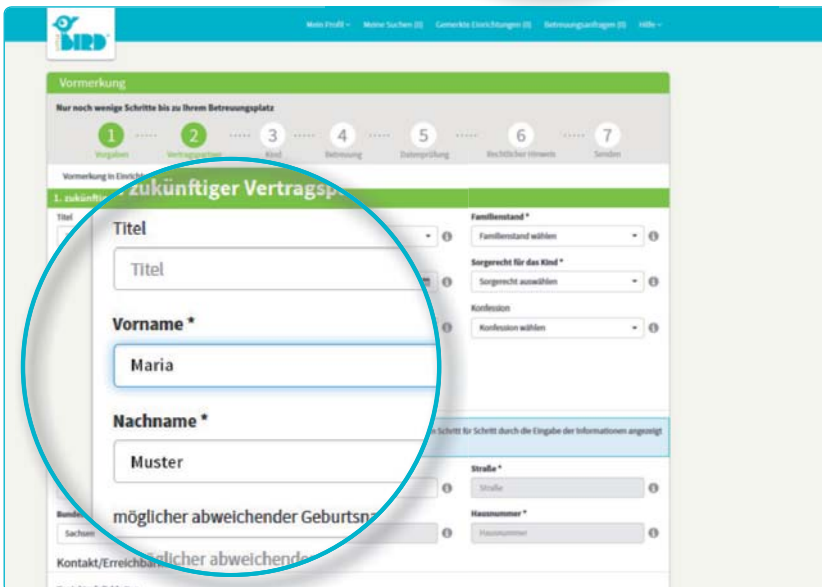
BIRD

Mein Profil ▾ Meine Suchen (0) Gemerkte Einrichtungen (0) Betreuungsanfragen (0) Hilfe ▾

Vormerkung

Nur noch wenige Schritte bis zu Ihrem Betreuungsplatz

1 Vorgaben
2 Vertragspartner
3 Kind
4 Betreuung
5 Datenprüfung
6 Rechtlicher Hinweis
7 Senden

Vormerkung in Einrichtung

1. zukünftiger Vertragsp

Titel

Titel

Titel

Vorname *

Maria

Nachname *

Muster

möglicher abweichender Geburtsna

Familienstand *

Familienstand wählen

Sorgerecht für das Kind *

Sorgerecht auswählen

Konfession

Konfession wählen

Schritt für Schritt durch die Eingabe der Informationen angezeigt

Straße *

Straße

Hausnummer *

Hausnummer

Bundes

Sachsen

Kontakt/Erreichbar

möglicher abweichender